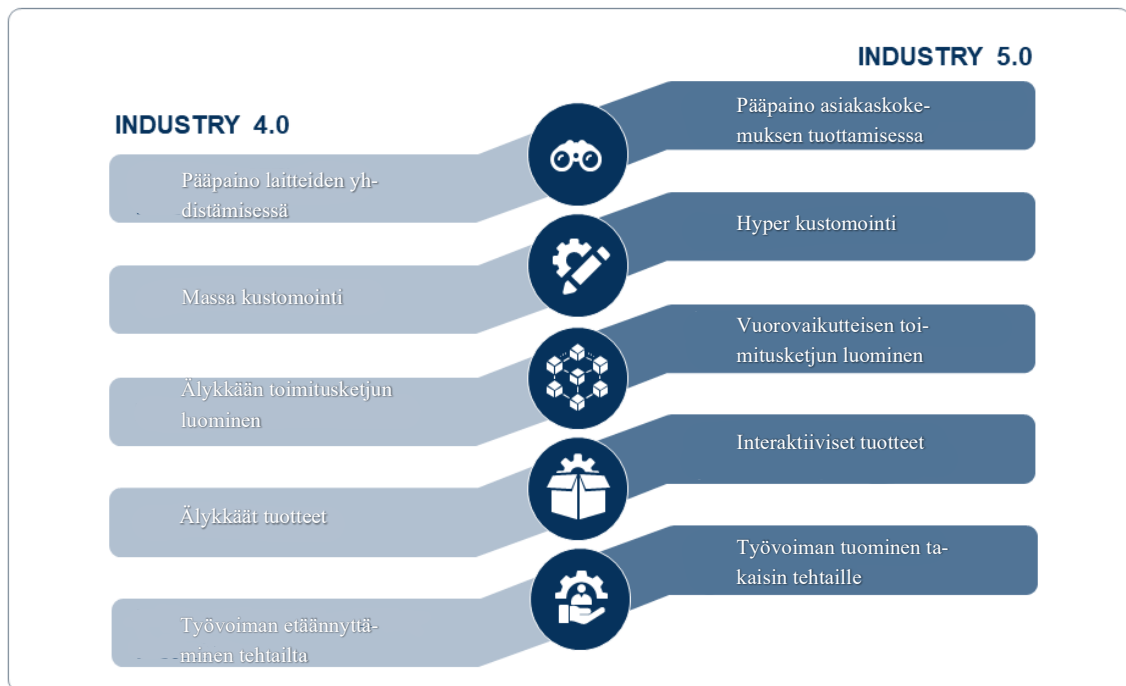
INDUSTRY 5.0

INDUSTRY 4.0

Pääpaino asiakaskokemuksen tuottamisessa

Pääpaino laitteiden yhdistämisessä

Hyper kustomointi

Massa kustomointi

Vuorovaikutteisen toimitusketjun luominen

Älykkään toimitusketjun luominen

Interaktiiviset tuotteet

Älykkäät tuotteet

Työvoiman tuominen takaisin tehtaille

Työvoiman etäännyttäminen tehtailta